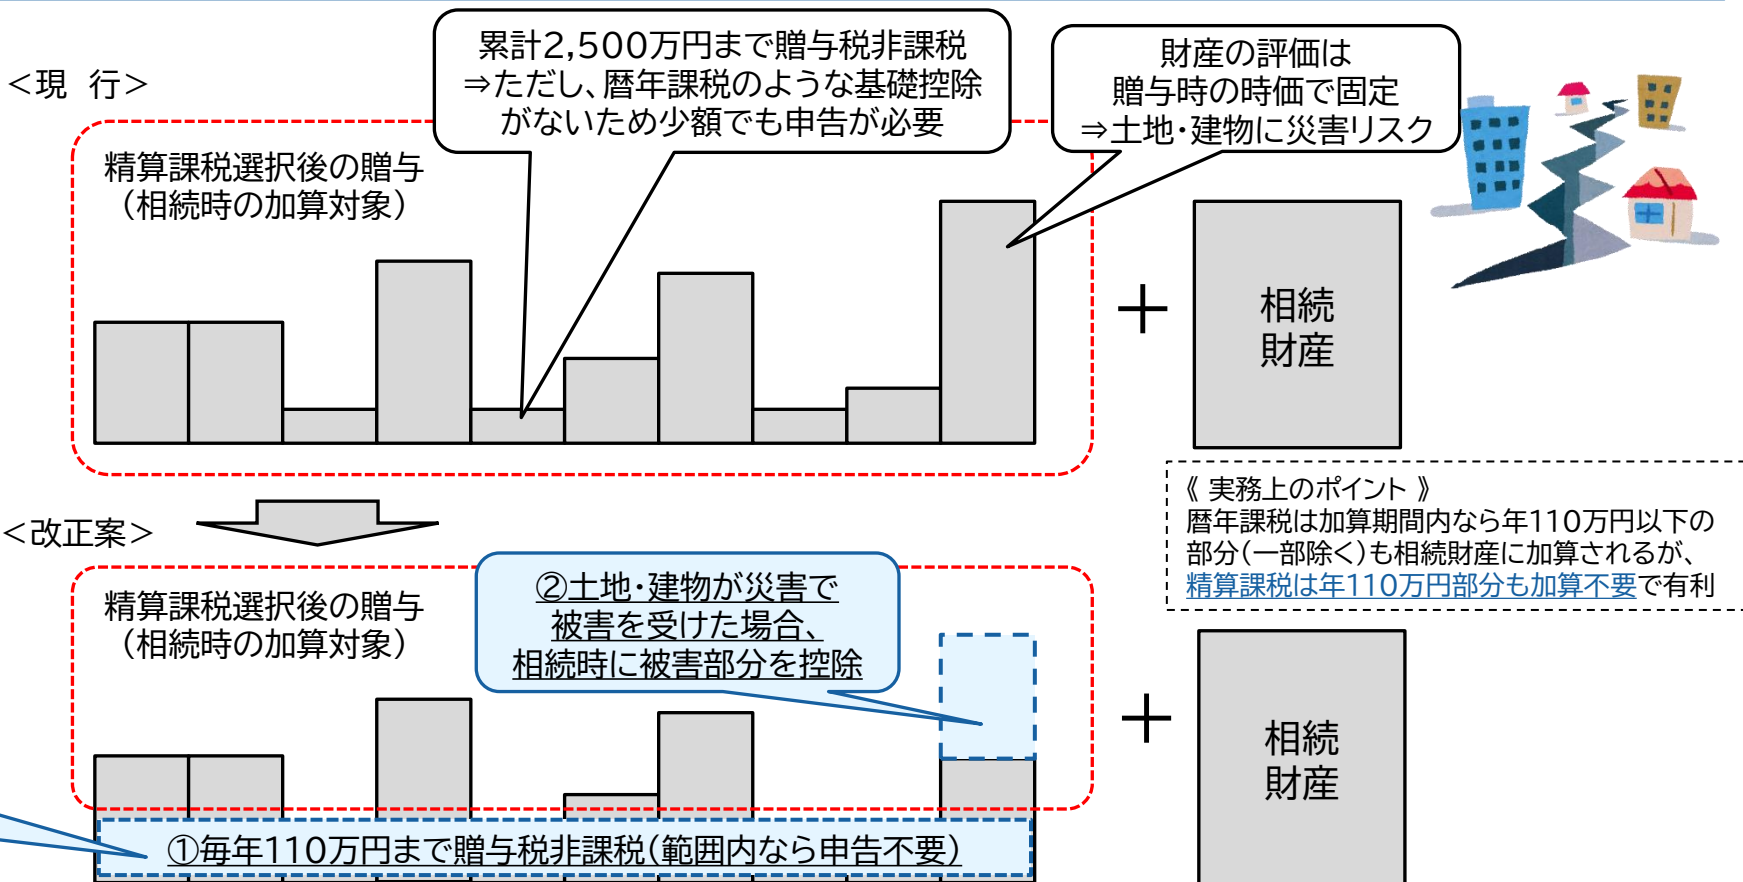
＜現　行＞

累計2,500万円まで贈与税非課税
⇒ただし、暦年課税のような基礎控除がないため少額でも申告が必要

財産の評価は
贈与時の時価で固定
⇒土地・建物に災害リスク

精算課税選択後の贈与
（相続時の加算対象）

＋

相続
財産

《 実務上のポイント 》
暦年課税は加算期間内なら年110万円以下の部分（一部除く）も相続財産に加算されるが、精算課税は年110万円部分も加算不要で有利

＜改正案＞

精算課税選択後の贈与
（相続時の加算対象）

②土地・建物が災害で
被害を受けた場合、
相続時に被害部分を控除

＋

相続
財産

①毎年110万円まで贈与税非課税（範囲内なら申告不要）